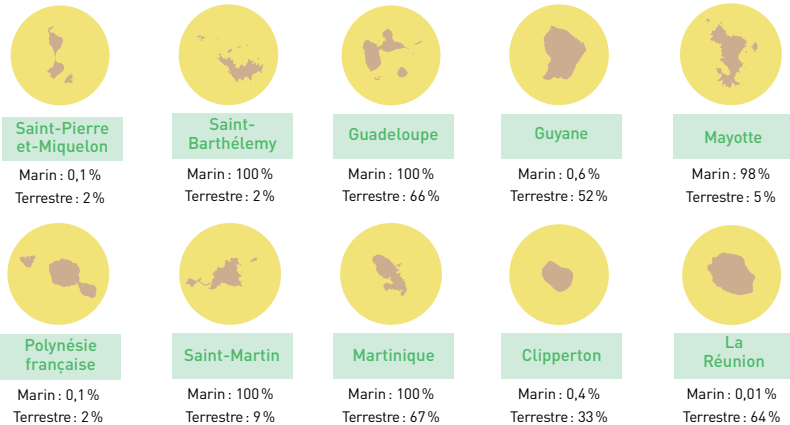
Saint-Pierre et-Miquelon
Marin : 0,1 %
Terrestre : 2 %

Saint-Barthélemy
Marin : 100 %
Terrestre : 2 %

Guadeloupe
Marin : 100 %
Terrestre : 66 %

Guyane
Marin : 0,6 %
Terrestre : 52 %

Mayotte
Marin : 98 %
Terrestre : 5 %

Polynésie française
Marin : 0,1 %
Terrestre : 2 %

Saint-Martin
Marin : 100 %
Terrestre : 9 %

Martinique
Marin : 100 %
Terrestre : 67 %

Clipperton
Marin : 0,4 %
Terrestre : 33 %

La Réunion
Marin : 0,01 %
Terrestre : 64 %